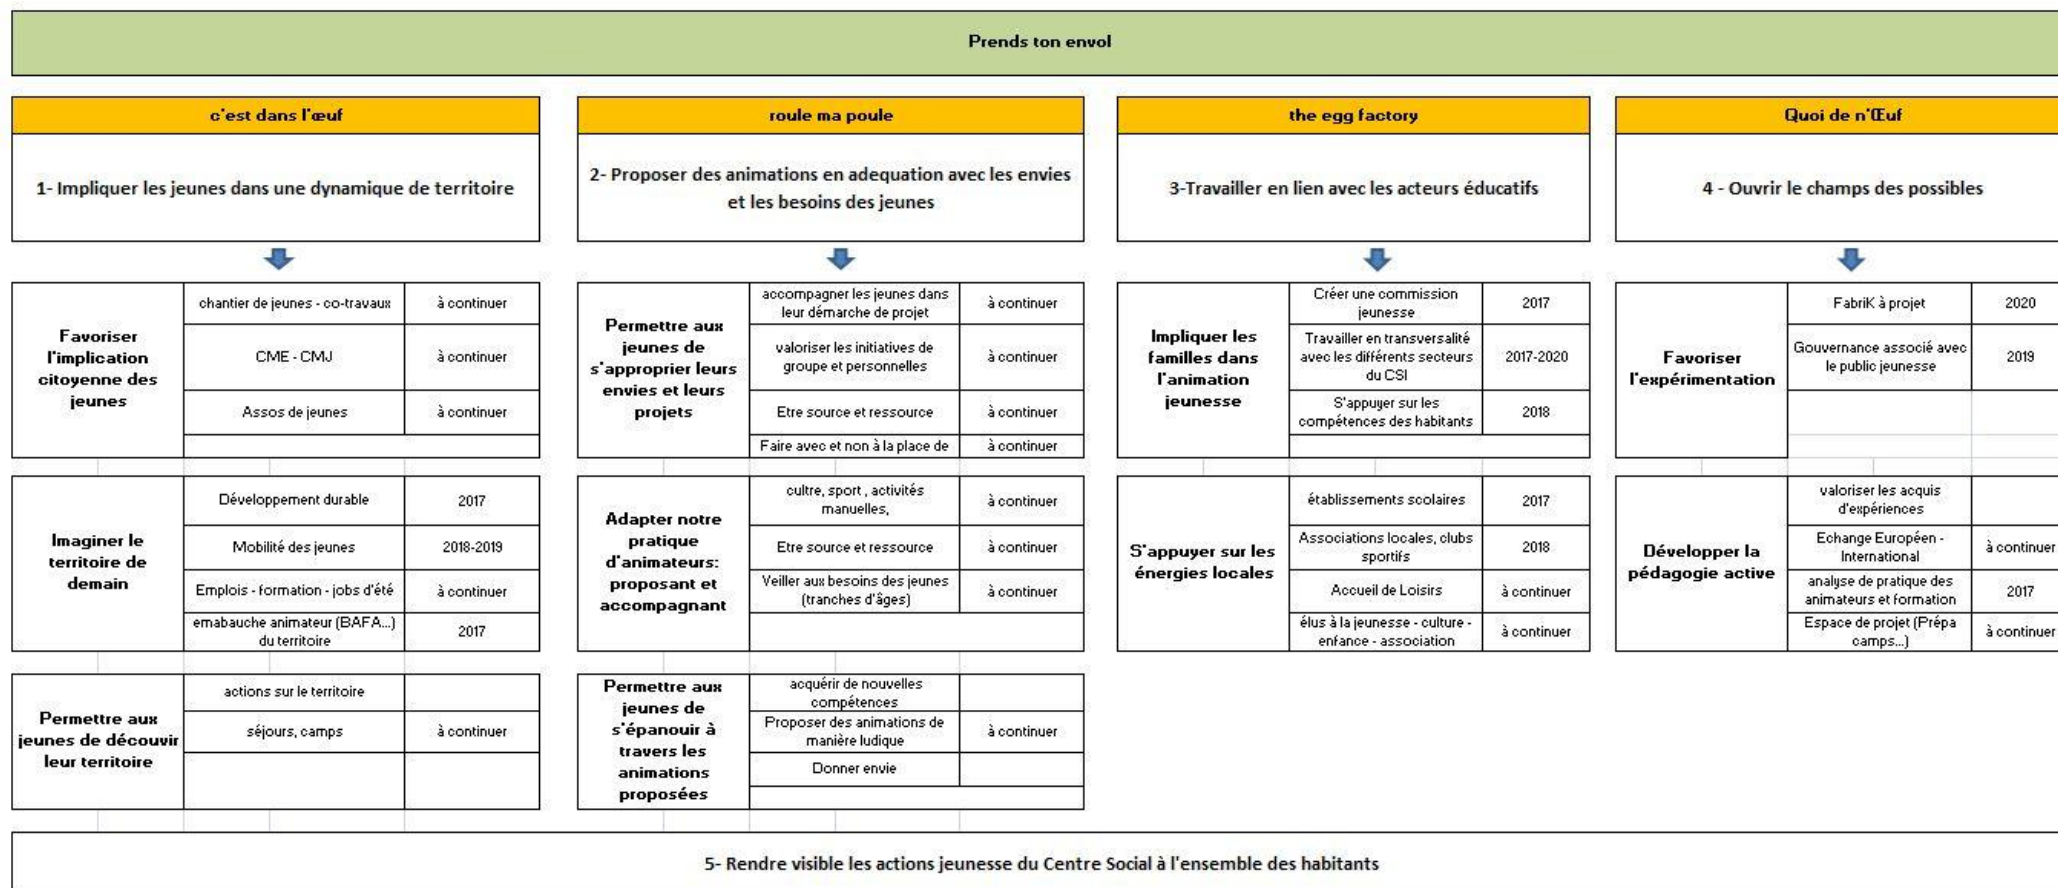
Prends ton envol

c'est dans l'œuf

1- Impliquer les jeunes dans une dynamique de territoire

| Favoriser l'implication citoyenne des jeunes | chantier de jeunes - co-travaux | à continuer |
|---|---|---|
| | CME - CMJ | à continuer |
| | Assos de jeunes | à continuer |

| Imaginer le territoire de demain | Développement durable | 2017 |
|---|---|---|
| | Mobilité des jeunes | 2018-2019 |
| | Emplois - formation - jobs d'été | à continuer |
| | emabauche animateur (BAFA...) du territoire | 2017 |

| Permettre aux jeunes de découvir leur territoire | actions sur le territoire | |
|---|---|---|
| | séjours, camps | à continuer |

roule ma poule

2- Proposer des animations en adequation avec les envies et les besoins des jeunes

| Permettre aux jeunes de s'approprier leurs envies et leurs projets | accompagner les jeunes dans leur démarche de projet | à continuer |
|---|---|---|
| | valoriser les initiatives de groupe et personnelles | à continuer |
| | Etre source et ressource | à continuer |
| | Faire avec et non à la place de | à continuer |

| Adapter notre pratique d'animateurs: proposant et accompagnant | cultre, sport , activités manuelles, | à continuer |
|---|---|---|
| | Etre source et ressource | à continuer |
| | Veiller aux besoins des jeunes (tranches d'âges) | à continuer |

| Permettre aux jeunes de s'épanouir à travers les animations proposées | acquérir de nouvelles compétences | |
|---|---|---|
| | Proposer des animations de manière ludique | à continuer |
| | Donner envie | |

the egg factory

3-Travailler en lien avec les acteurs éducatifs

| Impliquer les familles dans l'animation jeunesse | Créer une commission jeunesse | 2017 |
|---|---|---|
| | Travailler en transversalité avec les différents secteurs du CSI | 2017-2020 |
| | S'appuyer sur les compétences des habitants | 2018 |

| S'appuyer sur les énergies locales | établissements scolaires | 2017 |
|---|---|---|
| | Associations locales, clubs sportifs | 2018 |
| | Accueil de Loisirs | à continuer |
| | élus à la jeunesse - culture - enfance - association | à continuer |

Quoi de n'Œuf

4 - Ouvrir le champs des possibles

| Favoriser l'expérimentation | FabriK à projet | 2020 |
|---|---|---|
| | Gouvernance associé avec le public jeunesse | 2019 |

| Développer la pédagogie active | valoriser les acquis d'expériences | |
|---|---|---|
| | Echange Européen - International | à continuer |
| | analyse de pratique des animateurs et formation | 2017 |
| | Espace de projet (Prépa camps...) | à continuer |

5- Rendre visible les actions jeunesse du Centre Social à l'ensemble des habitants